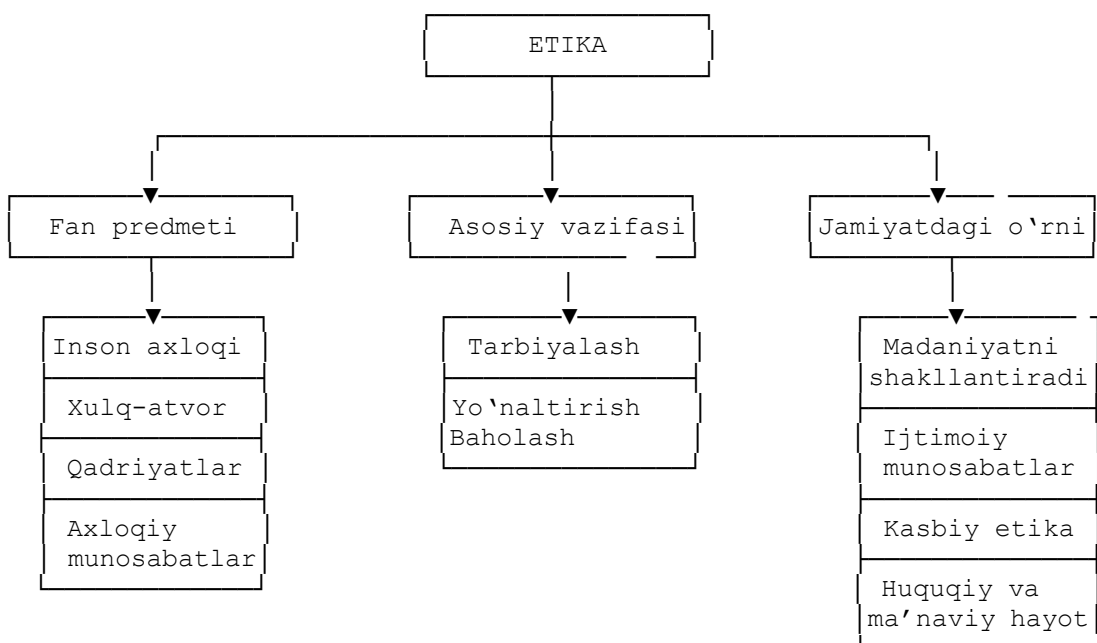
ETIKA

Fan predmeti

Inson axloqi

Xulq-atvor

Qadriyatlar

Axloqiy munosabatlar

Asosiy vazifasi

Tarbiyalash

Yo'naltirish Baholash

Jamiyatdagi o'rni

Madaniyatni shakllantiradi

Ijtimoiy munosabatlar

Kasbiy etika

Huquqiy va ma'naviy hayot